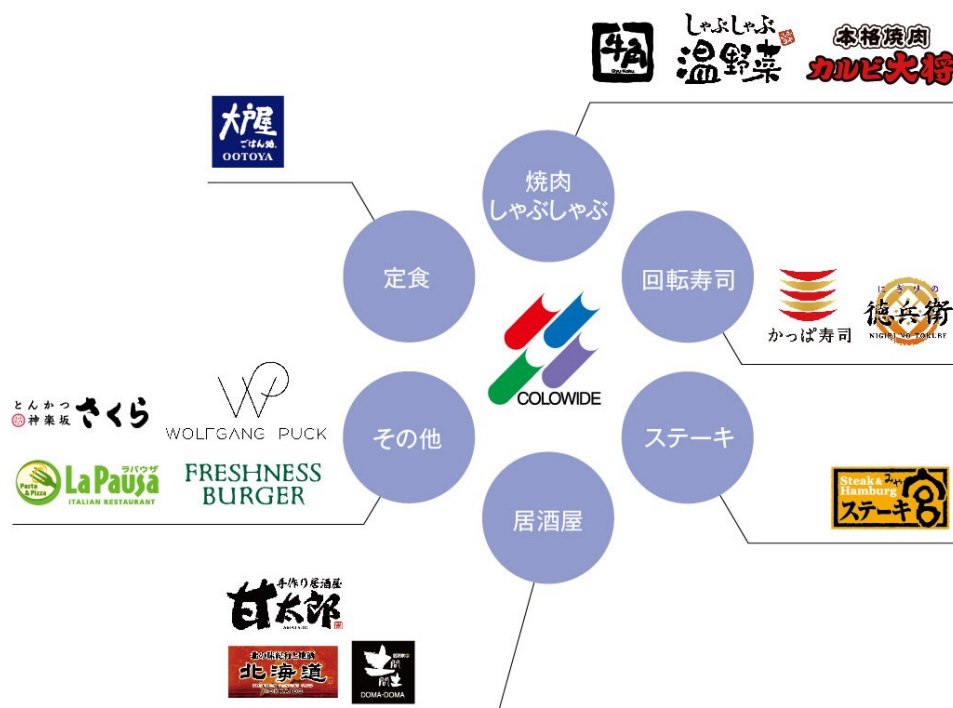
牛角
しゃぶしゃぶ
温野菜
本格焼肉
カルビ大将

大戸屋
ごはん処
OOTOYA

焼肉
しゃぶしゃぶ

定食

回転寿司

かっぱ寿司

にぎりの
徳兵衛
NIGIRI NO TOKUBE

COLOWIDE

とんかつ
神楽坂
さくら

WOLFGANG PUCK

その他

ステーキ

Pasta & Pizza
La Pausa
ラパウザ
ITALIAN RESTAURANT

FRESHNESS BURGER

Steak & Hamburg
ステーキ宮

居酒屋

手作り居酒屋
甘太郎

北海道

DOMA-DOMA